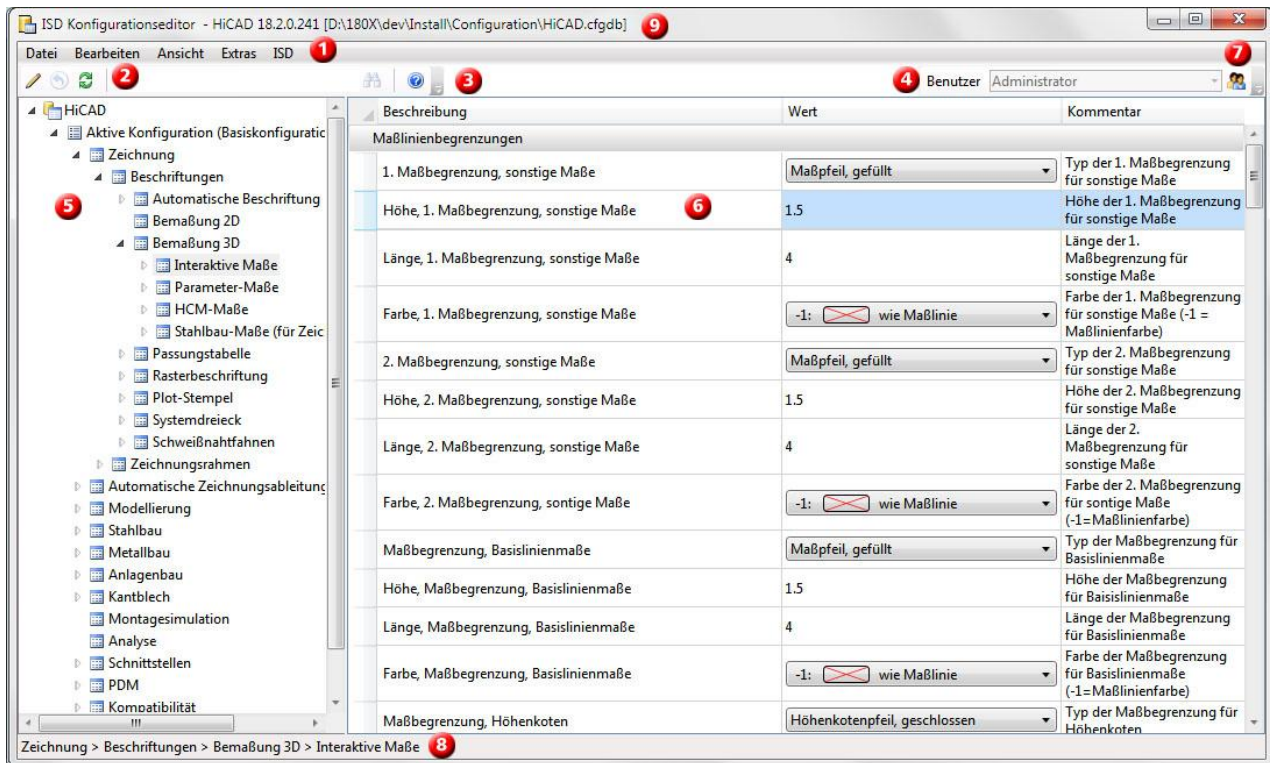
ISD Konfigurationseditor - HiCAD 18.2.0.241 [D:\180X\dev\Install\Configuration\HiCAD.cfgdb] 9

Datei Bearbeiten Ansicht Extras ISD 1

2

3

4 Benutzer Administrator

7

HiCAD
Aktive Konfiguration (Basiskonfiguratic
Zeichnung
Beschriftungen
Automatische Beschriftung
Bemaßung 2D
Bemaßung 3D
Interaktive Maße
Parameter-Maße
HCM-Maße
Stahlbau-Maße (für Zeic
Passungstabelle
Rasterbeschriftung
Plot-Stempel
Systemdreieck
Schweißnahtfahnen
Zeichnungsrahmen
Automatische Zeichnungsableitung
Modellierung
Stahlbau
Metallbau
Anlagenbau
Kantblech
Montagesimulation
Analyse
Schnittstellen
PDM
Kompatibilität

5

6

| Beschreibung | Wert | Kommentar |
|---|---|---|
| Maßlinienbegrenzungen | | |
| 1. Maßbegrenzung, sonstige Maße | Maßpfeil, gefüllt | Typ der 1. Maßbegrenzung für sonstige Maße |
| Höhe, 1. Maßbegrenzung, sonstige Maße | 1.5 | Höhe der 1. Maßbegrenzung für sonstige Maße |
| Länge, 1. Maßbegrenzung, sonstige Maße | 4 | Länge der 1. Maßbegrenzung für sonstige Maße |
| Farbe, 1. Maßbegrenzung, sonstige Maße | -1: wie Maßlinie | Farbe der 1. Maßbegrenzung für sonstige Maße (-1 = Maßlinienfarbe) |
| 2. Maßbegrenzung, sonstige Maße | Maßpfeil, gefüllt | Typ der 2. Maßbegrenzung für sonstige Maße |
| Höhe, 2. Maßbegrenzung, sonstige Maße | 1.5 | Höhe der 2. Maßbegrenzung für sonstige Maße |
| Länge, 2. Maßbegrenzung, sonstige Maße | 4 | Länge der 2. Maßbegrenzung für sonstige Maße |
| Farbe, 2. Maßbegrenzung, sontige Maße | -1: wie Maßlinie | Farbe der 2. Maßbegrenzung für sontige Maße (-1=Maßlinienfarbe) |
| Maßbegrenzung, Basislinienmaße | Maßpfeil, gefüllt | Typ der Maßbegrenzung für Basislinienmaße |
| Höhe, Maßbegrenzung, Basislinienmaße | 1.5 | Höhe der Maßbegrenzung für Basislinienmaße |
| Länge, Maßbegrenzung, Basislinienmaße | 4 | Länge der Maßbegrenzung für Basislinienmaße |
| Farbe, Maßbegrenzung, Basislinienmaße | -1: wie Maßlinie | Farbe der Maßbegrenzung für Basislinienmaße (-1=Maßlinienfarbe) |
| Maßbegrenzung, Höhenkoten | Höhenkotenpfeil, geschlossen | Typ der Maßbegrenzung für Höhenkoten |

Zeichnung > Beschriftungen > Bemaßung 3D > Interaktive Maße 8